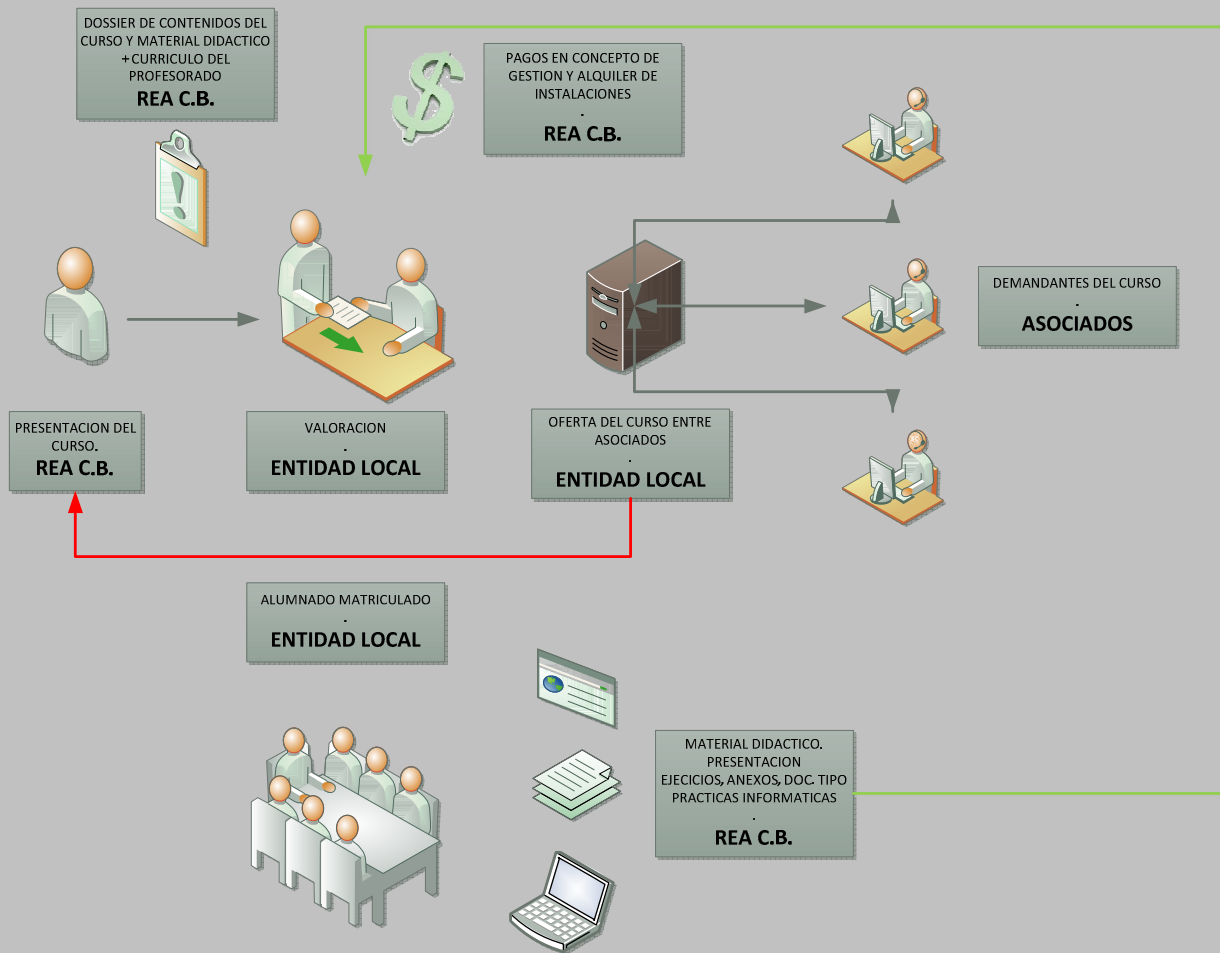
DOSSIER DE CONTENIDOS DEL CURSO Y MATERIAL DIDACTICO +CURRICULO DEL PROFESORADO
REA C.B.

PAGOS EN CONCEPTO DE GESTION Y ALQUILER DE INSTALACIONES
.
REA C.B.

DEMANDANTES DEL CURSO
.
ASOCIADOS

PRESENTACION DEL CURSO.
REA C.B.

VALORACION
.
ENTIDAD LOCAL

OFERTA DEL CURSO ENTRE ASOCIADOS
.
ENTIDAD LOCAL

ALUMNADO MATRICULADO
.
ENTIDAD LOCAL

MATERIAL DIDACTICO. PRESENTACION EJECICIOS, ANEXOS, DOC. TIPO PRACTICAS INFORMATICAS
.
REA C.B.